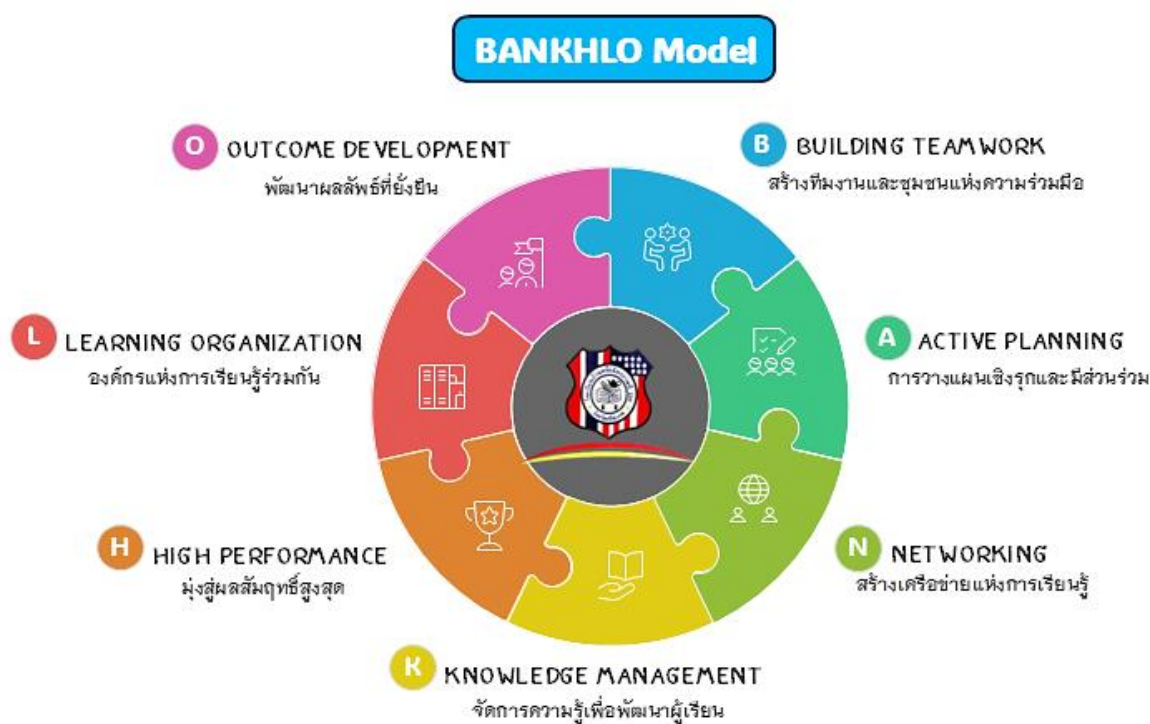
BANKHLO Model

O OUTCOME DEVELOPMENT
พัฒนาผลลัพธ์ที่ยั่งยืน

B BUILDING TEAMWORK
สร้างทีมงานและชุมชนแห่งความร่วมมือ

L LEARNING ORGANIZATION
องค์กรแห่งการเรียนรู้ร่วมกัน

A ACTIVE PLANNING
การวางแผนเชิงรุกและมีส่วนร่วม

H HIGH PERFORMANCE
มุ่งสู่ผลสัมฤทธิ์สูงสุด

N NETWORKING
สร้างเครือข่ายแห่งการเรียนรู้

K KNOWLEDGE MANAGEMENT
จัดการความรู้เพื่อพัฒนาผู้เรียน